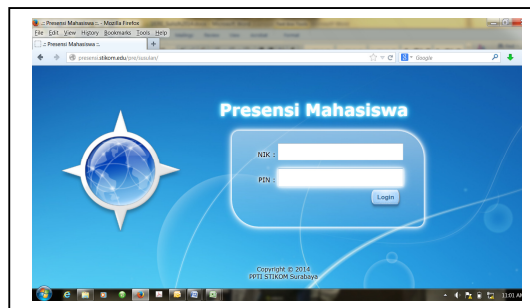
:: Presensi Mahasiswa :: - Mozilla Firefox
File Edit View History Bookmarks Tools Help
:: Presensi Mahasiswa ::
presensi.stikom.edu/pts/susulan/
Google

Presensi Mahasiswa

NIK :
PIN :
Login

Copyright © 2014
PPTI STIKOM Surabaya

11:01 A